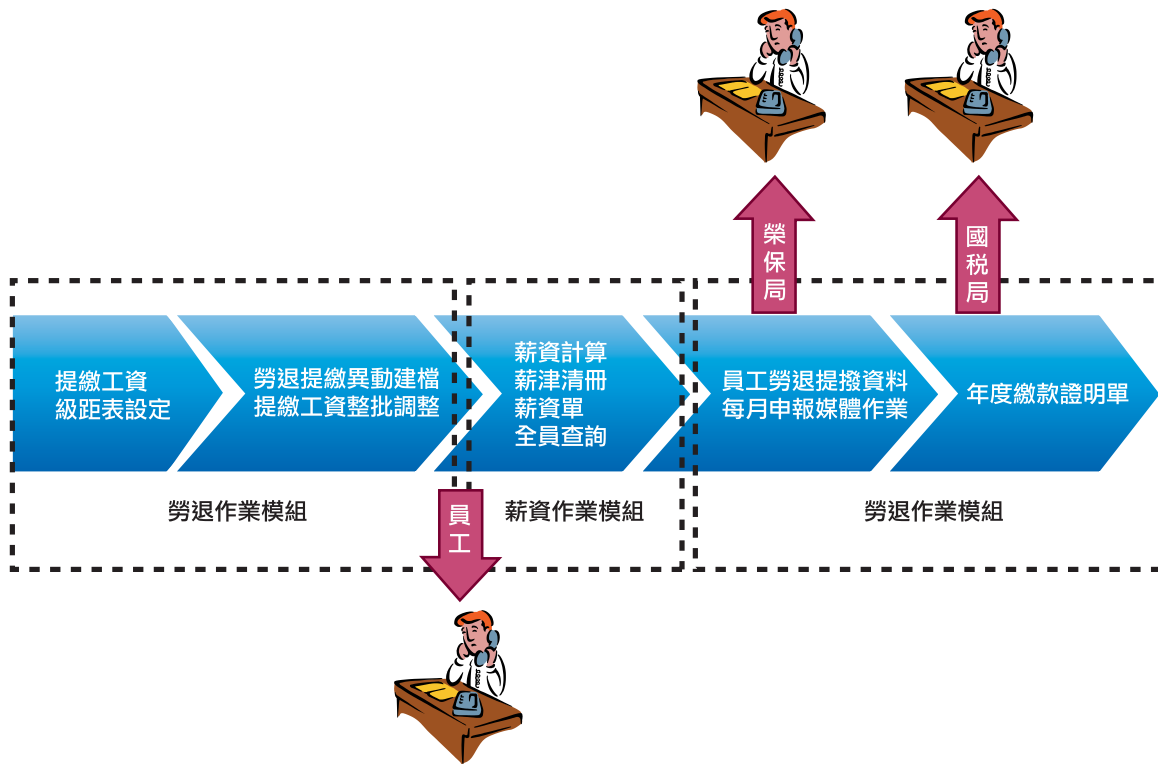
勞保局

國稅局

提繳工資級距表設定

勞退提繳異動建檔
提繳工資整批調整

薪資計算
薪津清冊
薪資單
全員查詢

員工勞退提撥資料
每月申報媒體作業

年度繳款證明單

勞退作業模組

員工

薪資作業模組

勞退作業模組